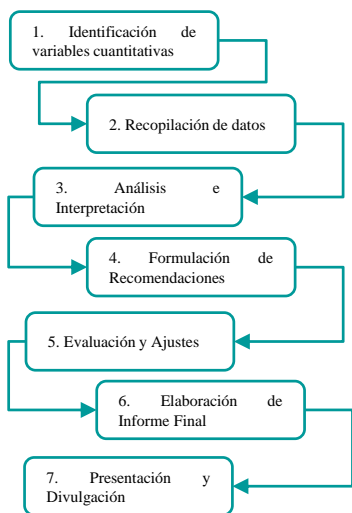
1. Identificación de variables cuantitativas

2. Recopilación de datos

3. Análisis e Interpretación

4. Formulación de Recomendaciones

5. Evaluación y Ajustes

6. Elaboración de Informe Final

7. Presentación y Divulgación